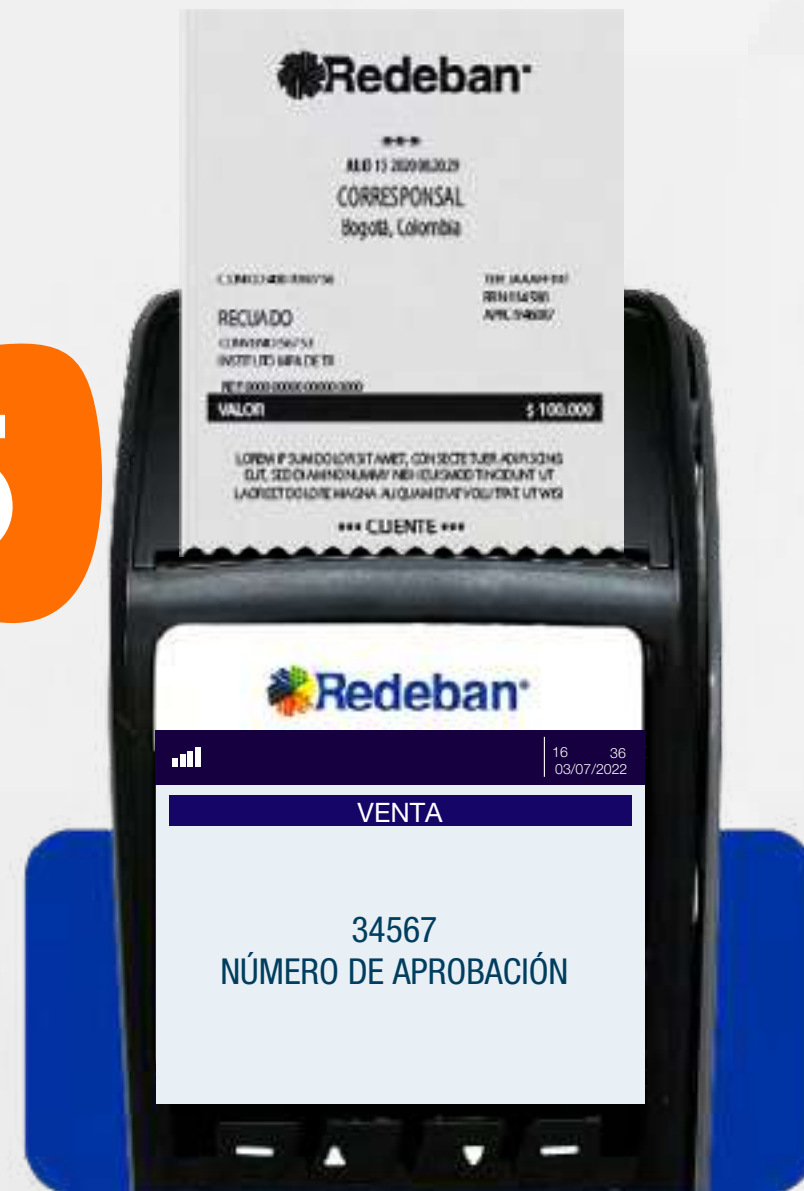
Redeban

AGO 15 2020 08:20:29
CORRESPONSAL
Bogotá, Colombia

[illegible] TER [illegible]
RRN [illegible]
APRL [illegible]

RECUADO
CONVENIO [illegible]
INSTITUTO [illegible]
REF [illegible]

VALOR $ 100.000

LOREM IPSUM DOLOR SIT AMET, CON SECTETUER ADIPISCING ELIT, SED DIAM NONUMMY NIBH EUISMOD TINCIDUNT UT LAOREET DOLORE MAGNA ALIQUAM ERAT VOLUTPAT. UT WISI

*** CLIENTE ***

Redeban

16 36
03/07/2022

VENTA

34567
NÚMERO DE APROBACIÓN